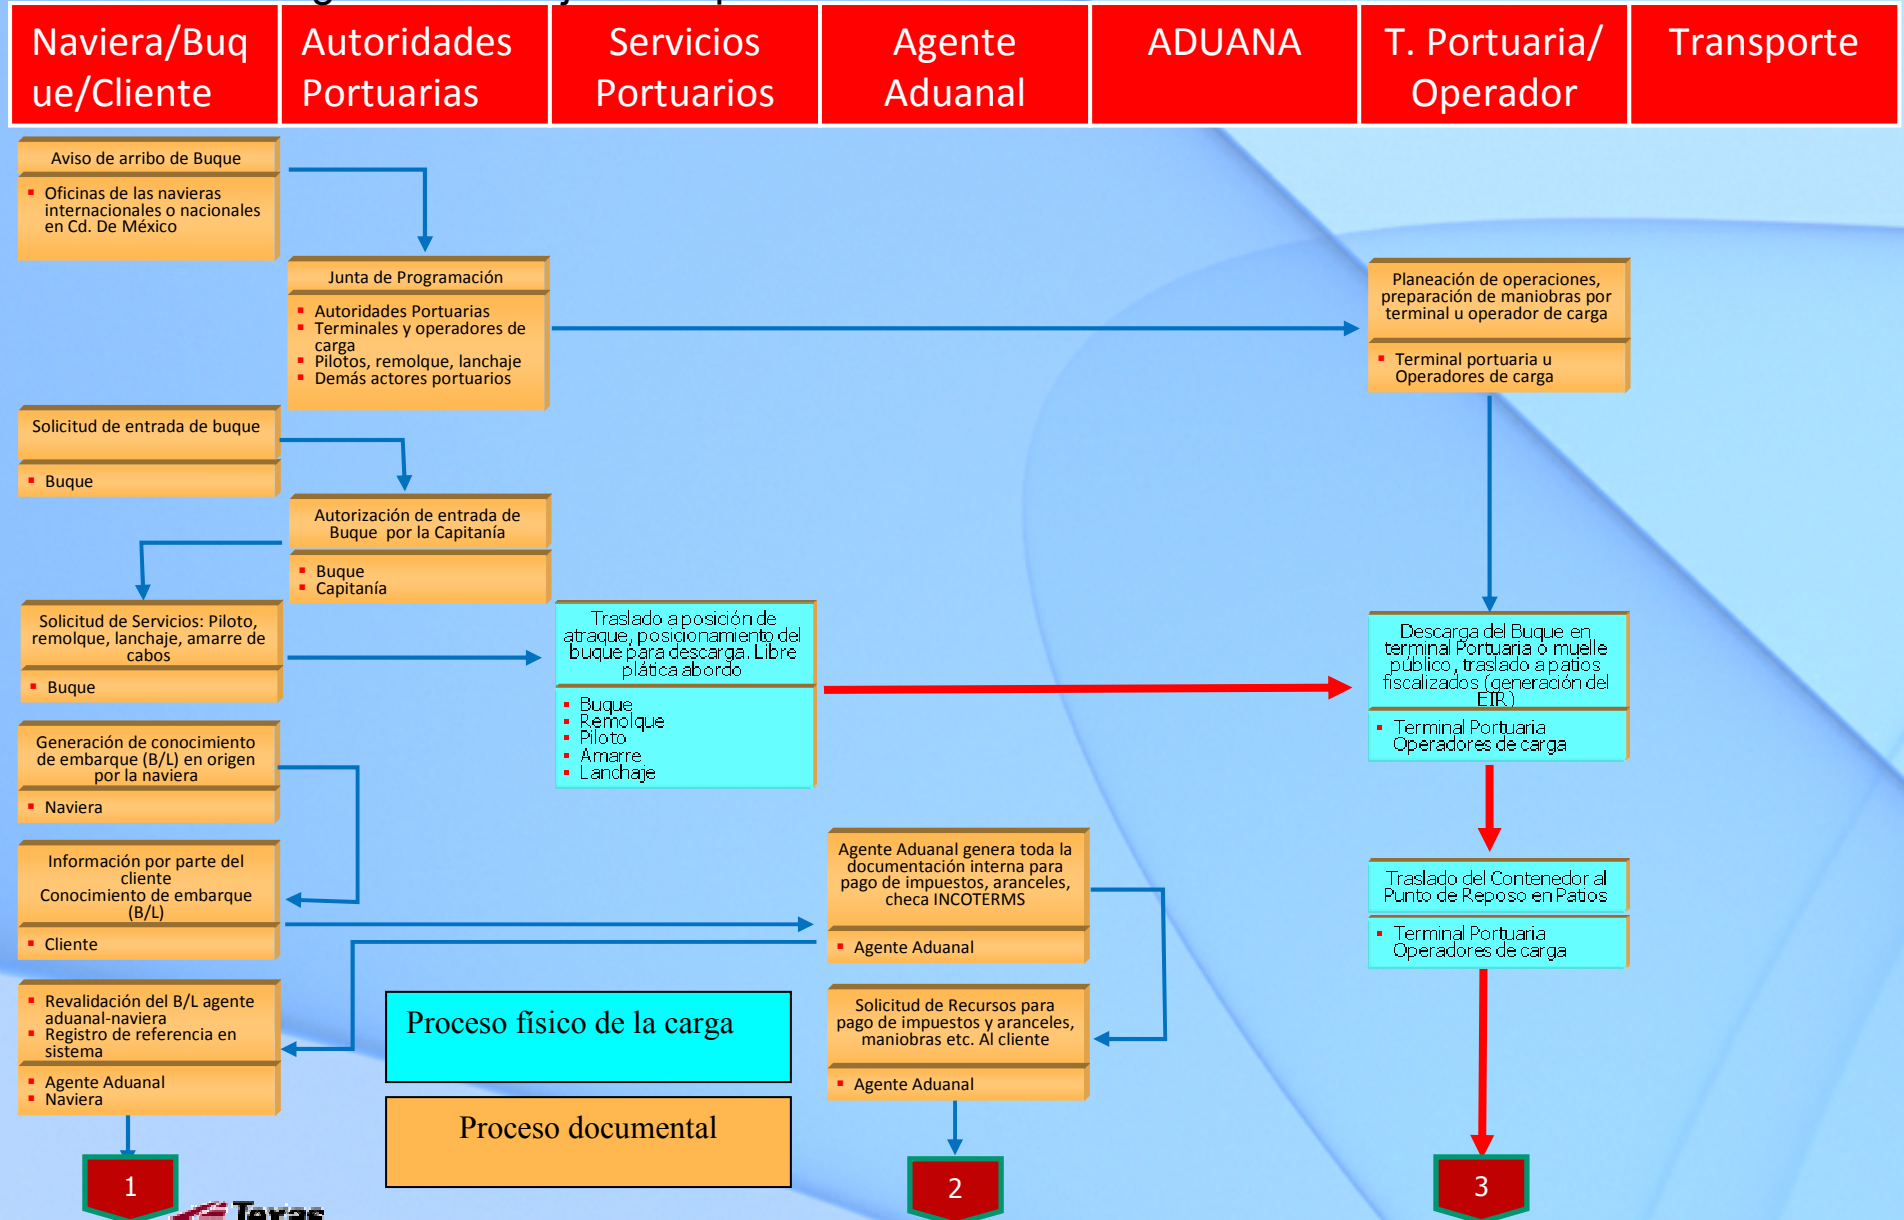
| Naviera/Buque/Cliente | Autoridades Portuarias | Servicios Portuarios | Agente Aduanal | ADUANA | T. Portuaria/ Operador | Transporte |
|---|---|---|---|---|---|---|

Aviso de arribo de Buque
- Oficinas de las navieras internacionales o nacionales en Cd. De México

Junta de Programación
- Autoridades Portuarias
- Terminales y operadores de carga
- Pilotos, remolque, lanchaje
- Demás actores portuarios

Planeación de operaciones, preparación de maniobras por terminal u operador de carga
- Terminal portuaria u Operadores de carga

Solicitud de entrada de buque
- Buque

Autorización de entrada de Buque por la Capitanía
- Buque
- Capitanía

Solicitud de Servicios: Piloto, remolque, lanchaje, amarre de cabos
- Buque

Traslado a posición de atraque, posicionamiento del buque para descarga. Libre plática abordo
- Buque
- Remolque
- Piloto
- Amarre
- Lanchaje

Descarga del Buque en terminal Portuaria o muelle público, traslado a patios fiscalizados (generación del EIR)
- Terminal Portuaria Operadores de carga

Generación de conocimiento de embarque (B/L) en origen por la naviera
- Naviera

Información por parte del cliente Conocimiento de embarque (B/L)
- Cliente

Agente Aduanal genera toda la documentación interna para pago de impuestos, aranceles, checa INCOTERMS
- Agente Aduanal

Traslado del Contenedor al Punto de Reposo en Patios
- Terminal Portuaria Operadores de carga

- Revalidación del B/L agente aduanal-naviera
- Registro de referencia en sistema
- Agente Aduanal
- Naviera

Proceso físico de la carga

Proceso documental

Solicitud de Recursos para pago de impuestos y aranceles, maniobras etc. Al cliente
- Agente Aduanal

1

2

3

Texas